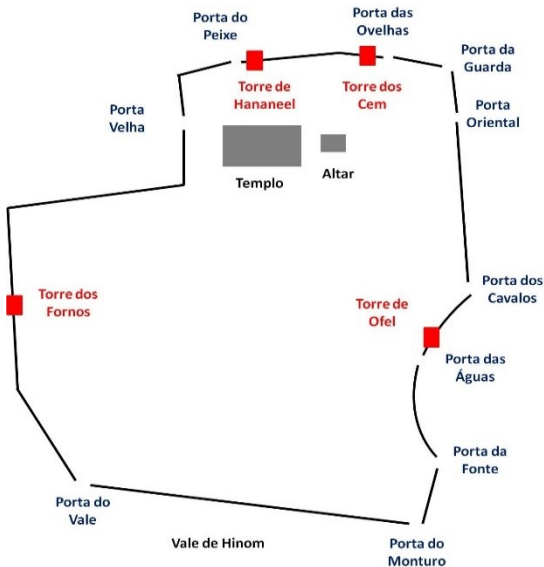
Porta do Peixe

Porta das Ovelhas

Porta da Guarda

Torre de Hananeel

Torre dos Cem

Porta Velha

Porta Oriental

Templo

Altar

Torre dos Fornos

Porta dos Cavalos

Torre de Ofel

Porta das Águas

Porta da Fonte

Porta do Vale

Vale de Hinom

Porta do Monturo